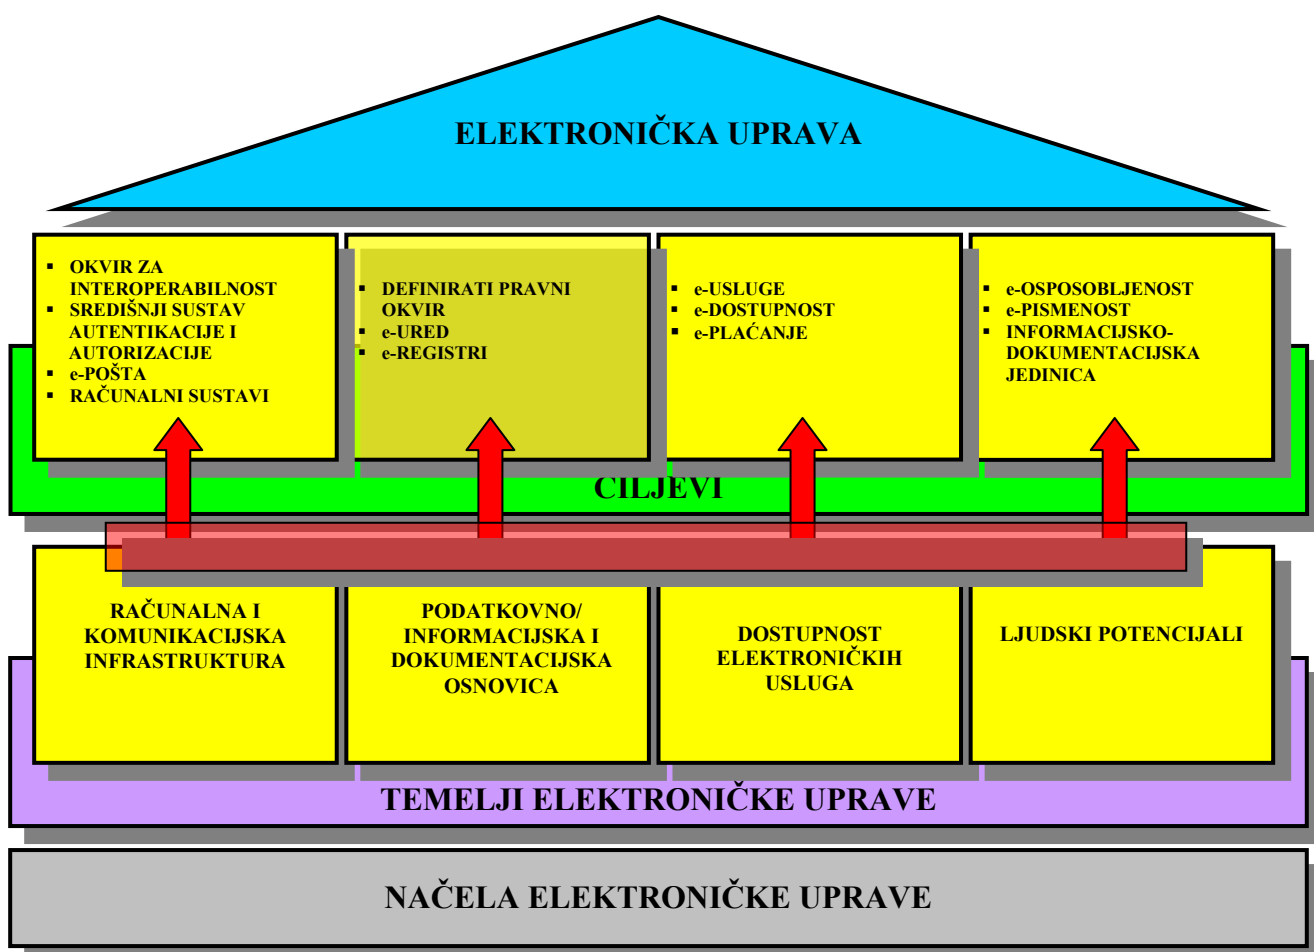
ELEKTRONIČKA UPRAVA

- OKVIR ZA INTEROPERABILNOST
- SREDIŠNJI SUSTAV AUTENTIKACIJE I AUTORIZACIJE
- e-POŠTA
- RAČUNALNI SUSTAVI

- DEFINIRATI PRAVNI OKVIR
- e-URED
- e-REGISTRI

- e-USLUGE
- e-DOSTUPNOST
- e-PLAĆANJE

- e-OSPOSOBLJENOST
- e-PISMENOST
- INFORMACIJSKO-DOKUMENTACIJSKA JEDINICA

CILJEVI

RAČUNALNA I KOMUNIKACIJSKA INFRASTRUKTURA

PODATKOVNO/ INFORMACIJSKA I DOKUMENTACIJSKA OSNOVICA

DOSTUPNOST ELEKTRONIČKIH USLUGA

LJUDSKI POTENCIJALI

TEMELJI ELEKTRONIČKE UPRAVE

NAČELA ELEKTRONIČKE UPRAVE